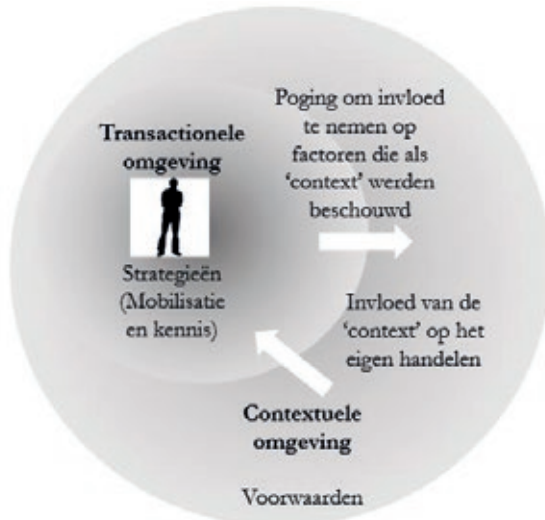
Transactionele omgeving

Strategieën (Mobilisatie en kennis)

Poging om invloed te nemen op factoren die als 'context' werden beschouwd

Invloed van de 'context' op het eigen handelen

Contextuele omgeving

Voorwaarden